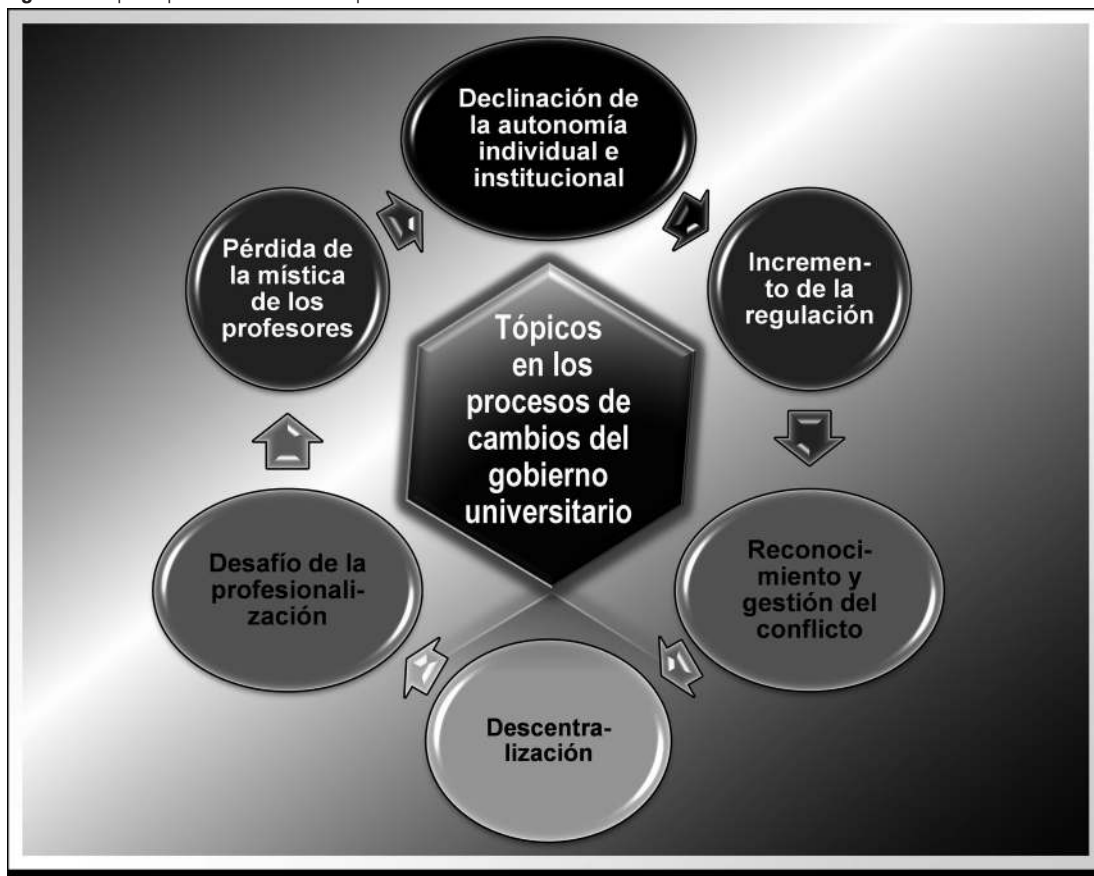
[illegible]

Tópicos en los procesos de cambios del gobierno universitario

Declinación de la autonomía individual e institucional

Incremento de la regulación

Reconocimiento y gestión del conflicto

Descentralización

Desafío de la profesionalización

Pérdida de la mística de los profesores